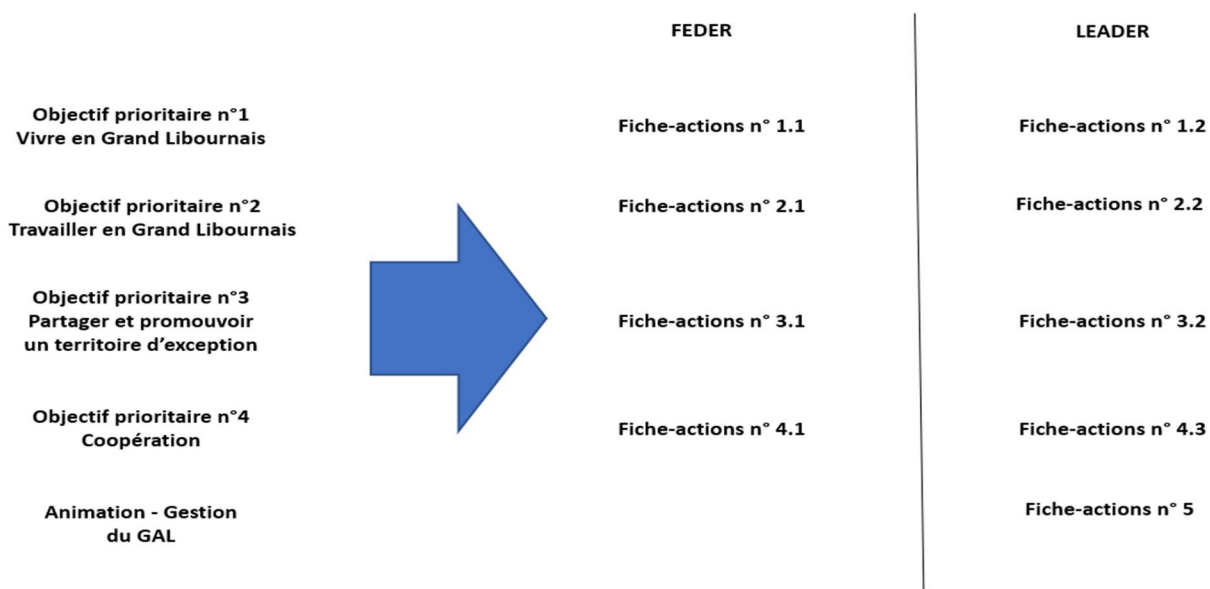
| | FEDER | LEADER |
|---|---|---|
| Objectif prioritaire n°1 Vivre en Grand Libournais | Fiche-actions n° 1.1 | Fiche-actions n° 1.2 |
| Objectif prioritaire n°2 Travailler en Grand Libournais | Fiche-actions n° 2.1 | Fiche-actions n° 2.2 |
| Objectif prioritaire n°3 Partager et promouvoir un territoire d'exception | Fiche-actions n° 3.1 | Fiche-actions n° 3.2 |
| Objectif prioritaire n°4 Coopération | Fiche-actions n° 4.1 | Fiche-actions n° 4.3 |
| Animation - Gestion du GAL | | Fiche-actions n° 5 |